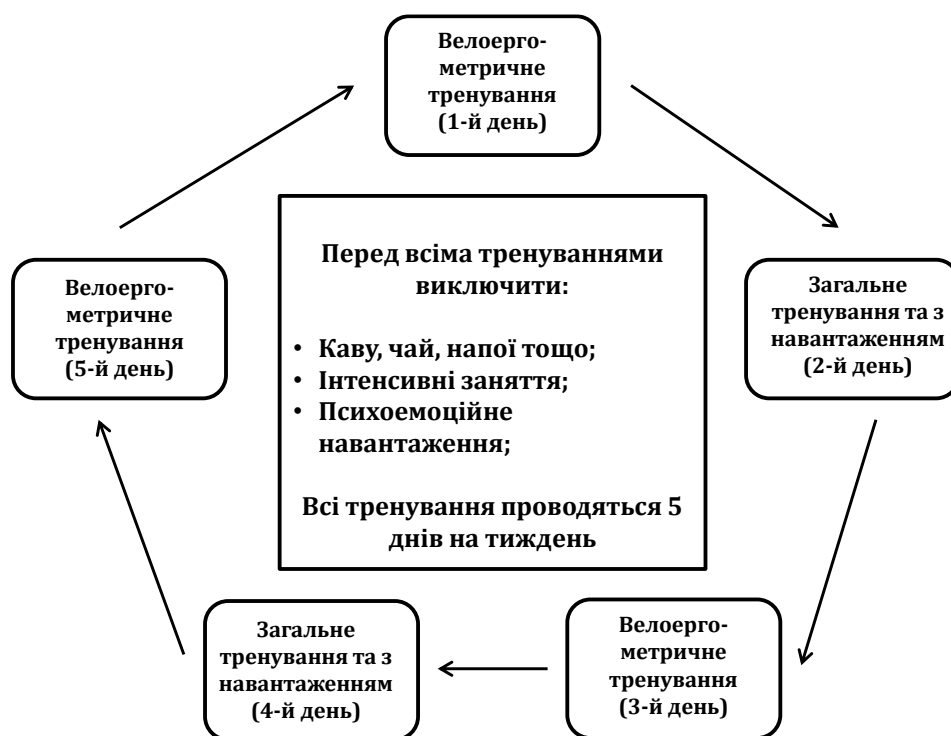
Велоергометричне тренування (1-й день)

Загальне тренування та з навантаженням (2-й день)

Велоергометричне тренування (3-й день)

Загальне тренування та з навантаженням (4-й день)

Велоергометричне тренування (5-й день)

Перед всіма тренуваннями виключити:

• Каву, чай, напої тощо;
• Інтенсивні заняття;
• Психоемоційне навантаження;

Всі тренування проводяться 5 днів на тиждень